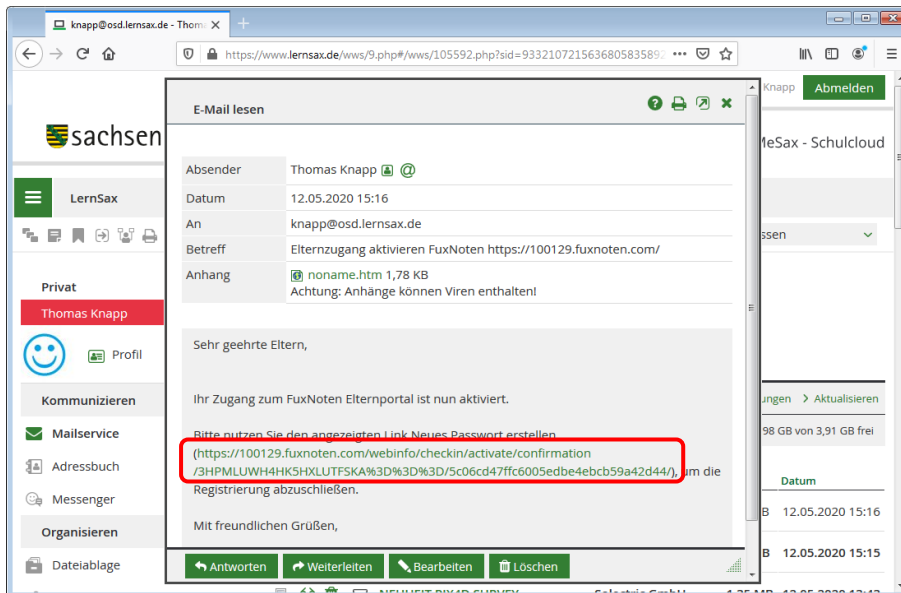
knapp@osd.lernsax.de - Thom

https://www.lernsax.de/wws/9.php#/wws/105592.php?sid=93321072156368058358

Knapp Abmelden

sachsen

MeSax - Schulcloud

LernSax

ssen

Privat

Thomas Knapp

Profil

Kommunizieren

Mailservice

Adressbuch

Messenger

Organisieren

Dateiablage

ungen > Aktualisieren

98 GB von 3,91 GB frei

Datum

B 12.05.2020 15:16

B 12.05.2020 15:15

E-Mail lesen

| Absender | Thomas Knapp |
|---|---|
| Datum | 12.05.2020 15:16 |
| An | knapp@osd.lernsax.de |
| Betreff | Elternzugang aktivieren FuxNoten https://100129.fuxnoten.com/ |
| Anhang | noname.htm 1,78 KB Achtung: Anhänge können Viren enthalten! |

Sehr geehrte Eltern,

Ihr Zugang zum FuxNoten Elternportal ist nun aktiviert.

Bitte nutzen Sie den angezeigten Link Neues Passwort erstellen (https://100129.fuxnoten.com/webinfo/checkin/activate/confirmation/3HPMLUWH4HK5HXLUTFSKA%3D%3D%3D/5c06cd47ffc6005edbe4ebcb59a42d44/), um die Registrierung abzuschließen.

Mit freundlichen Grüßen,

Antworten Weiterleiten Bearbeiten Löschen